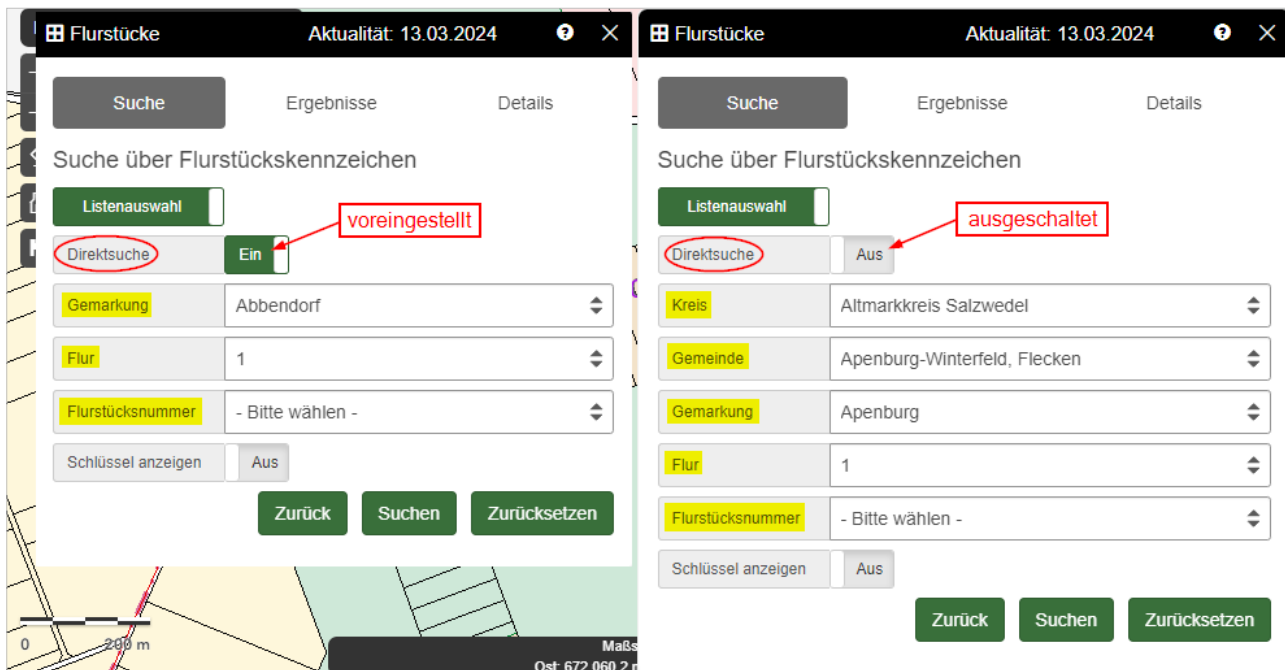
Flurstücke Aktualität: 13.03.2024

Suche Ergebnisse Details

Suche über Flurstückskennzeichen

Listenauswahl

voreingestellt

Direktsuche Ein

Gemarkung Abbendorf

Flur 1

Flurstücksnummer - Bitte wählen -

Schlüssel anzeigen Aus

Zurück Suchen Zurücksetzen

0 200 m

Maßs

Ost: 672 060,2 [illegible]

Flurstücke Aktualität: 13.03.2024

Suche Ergebnisse Details

Suche über Flurstückskennzeichen

Listenauswahl

ausgeschaltet

Direktsuche Aus

Kreis Altmarkkreis Salzwedel

Gemeinde Apenburg-Winterfeld, Flecken

Gemarkung Apenburg

Flur 1

Flurstücksnummer - Bitte wählen -

Schlüssel anzeigen Aus

Zurück Suchen Zurücksetzen